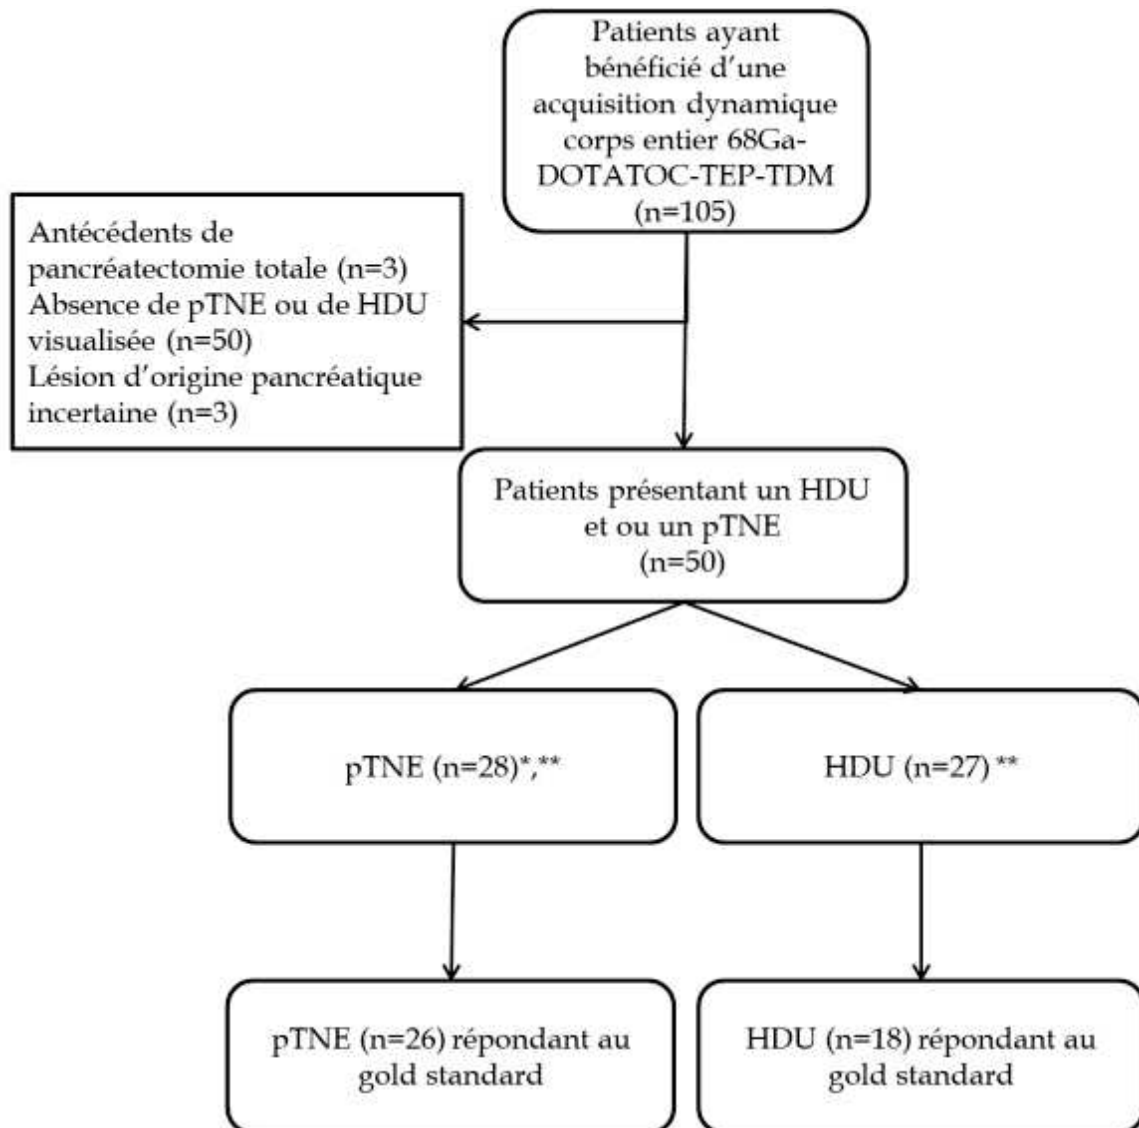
Patients ayant bénéficié d'une acquisition dynamique corps entier 68Ga-DOTATOC-TEP-TDM (n=105)

Antécédents de pancréatectomie totale (n=3)
Absence de pTNE ou de HDU visualisée (n=50)
Lésion d'origine pancréatique incertaine (n=3)

Patients présentant un HDU et ou un pTNE (n=50)

pTNE (n=28)*,**

HDU (n=27) **

pTNE (n=26) répondant au gold standard

HDU (n=18) répondant au gold standard